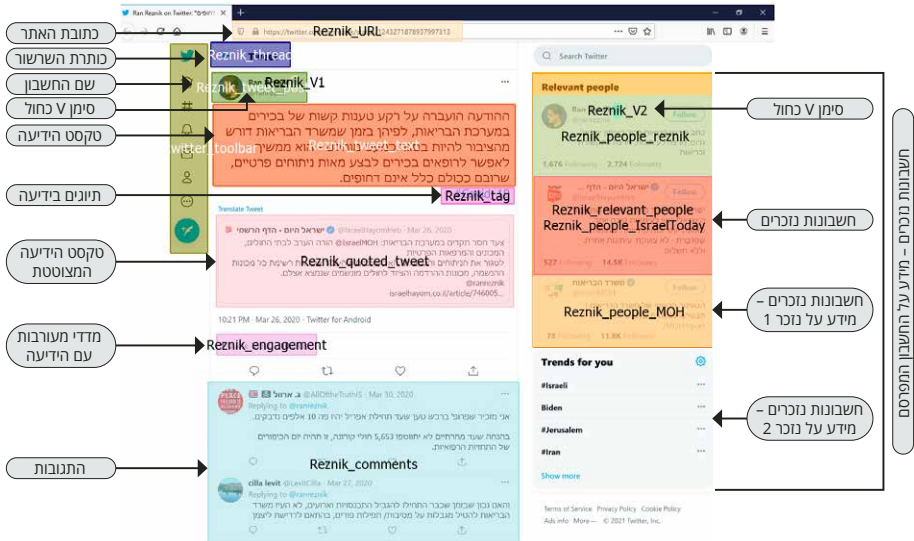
Ran Reznik on Twitter: "ישראל

כתובת האתר
Reznik_URL
https://twitter.com/ranreznik/status/1243271878937997313

כותרת השרשור
Reznik_thread

שם החשבון
Reznik_tweet_title

סימן V כחול
Reznik_V1

טקסט הידיעה
ההודעה הועברה על רקע טענות קשות של בכירים במערכת הבריאות, לפיהן בזמן שמשרד הבריאות דורש מהציבור להיות בבידוד ולהימנע מהתקהלויות, ממשיכים לאפשר לרופאים בכירים לבצע מאות ניתוחים פרטיים, שרובם כככלל אינם דחופים.
Reznik_tweet_text
twitter_toolbar

תיוגים בידיעה
Reznik_tag

Translate Tweet

טקסט הידיעה המצוטטת
Reznik_quoted_tweet
ישראל היום - הדף הרשמי @IsraelHayomHeb · Mar 26, 2020
@ranreznik
israelhayom.co.il/article/74605...

10:21 PM · Mar 26, 2020 · Twitter for Android

מדדי מעורבות עם הידיעה
Reznik_engagement

התגובות
Reznik_comments
Replying to @ranreznik
cilla levit @LevitCilla · Mar 27, 2020
Replying to @ranreznik

Search Twitter

Relevant people

סימן V כחול
Reznik_V2
Reznik_people_reznik
1,676 Following 2,724 Followers

חשבונות נזכרים
Reznik_relevant_people
Reznik_people_IsraelToday
ישראל היום - הדף
527 Following 14.5K Followers
Follow

חשבונות נזכרים – מידע על נזכר 1
Reznik_people_MOH
משרד הבריאות
Follow
11.8K Followers

Trends for you
#Israeli
Biden
#Jerusalem
#Iran
Show more

חשבונות נזכרים – מידע על נזכר 2

Terms of Service Privacy Policy Cookie Policy
Ads info More ··· © 2021 Twitter, Inc.

חשבונות נזכרים – מידע על החשבון המפרסם